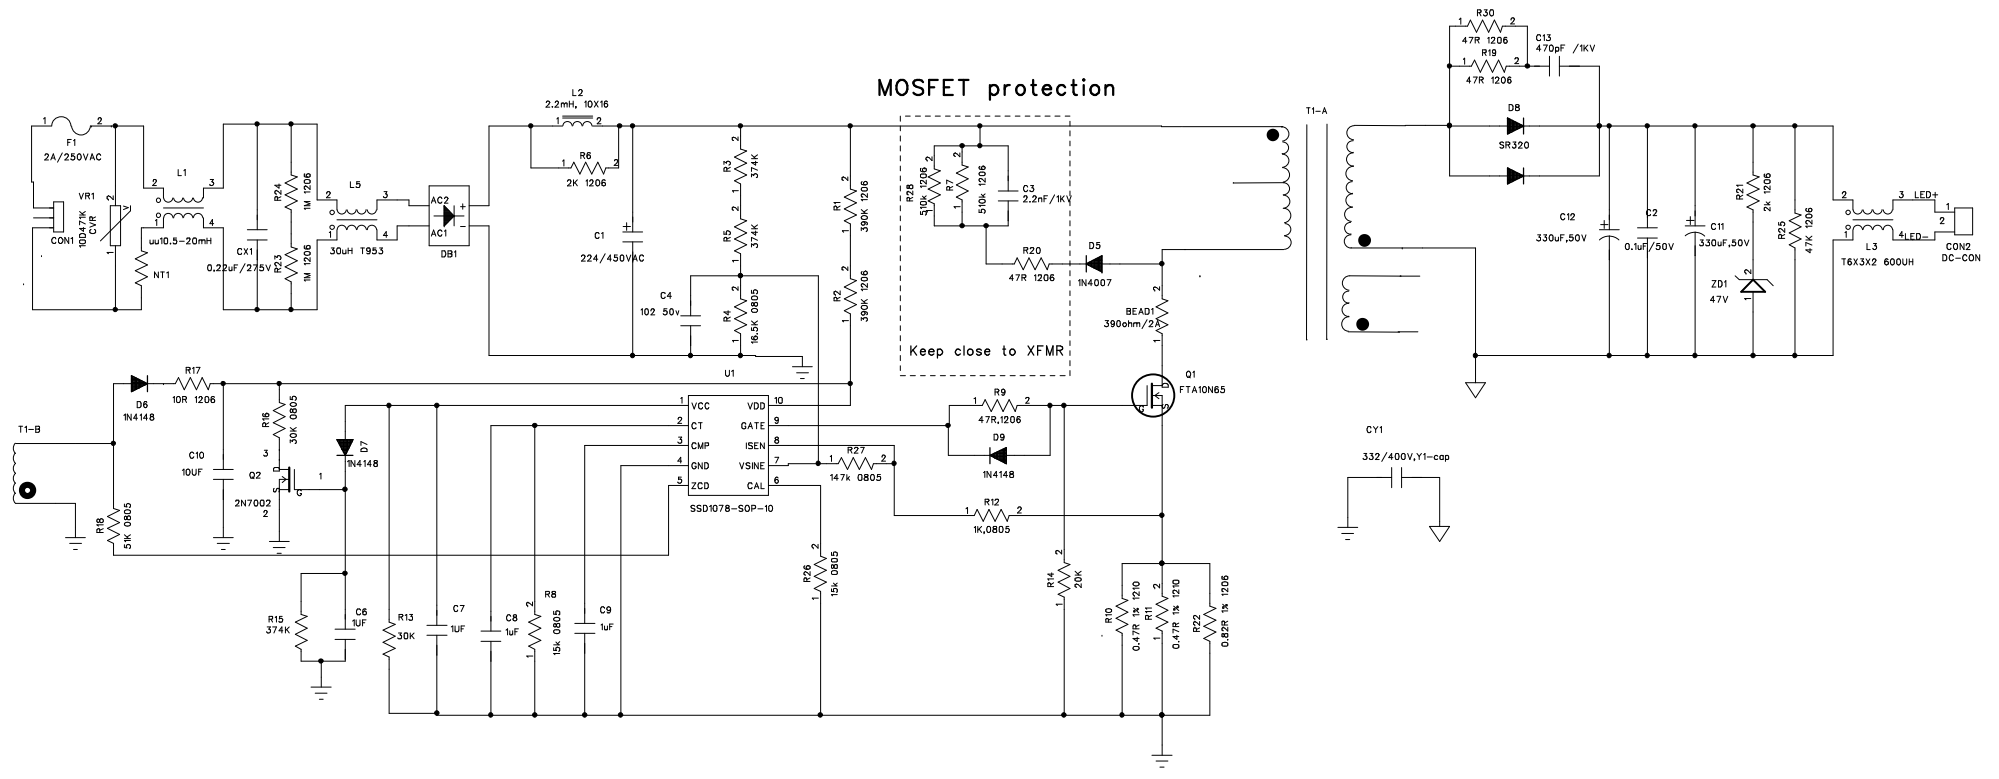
MOSFET protection

F1
2A/250VAC
1 2
VR1
10D471K
CVR
CON1
NT1
L1
uu10.5-20mH
2 3
1 4
CX1
0.22uF/275V
R24
1M 1206
R23
1M 1206
L5
30uH T953
2 3
1 4
DB1
AC2
AC1
L2
2.2mH, 10X16
1 2
R6
2K 1206
C1
224/450VAC
C4
102 50v
R3
374K
R5
374K
R4
16.5K 0805
R1
390K 1206
R2
390K 1206
R28
510k 1206
R7
510k 1206
C3
2.2nF/1KV
R20
47R 1206
D5
1N4007
Keep close to XFMR
BEAD1
390ohm/2A
Q1
FTA10N65
T1-A
R30
47R 1206
R19
47R 1206
C13
470pF /1KV
D8
SR320
C12
330uF,50V
C2
0.1uF/50V
C11
330uF,50V
R21
2k 1206
ZD1
47V
R25
47K 1206
L3
T6X3X2 600UH
LED+
LED-
CON2
DC-CON
T1-B
D6
1N4148
R17
10R 1206
C10
10UF
R16
30K 0805
Q2
2N7002
D7
1N4148
R18
51K 0805
R15
374K
C6
1uF
R13
30K
C7
1UF
C8
1uF
R8
15k 0805
C9
1uF
U1
1 VCC
2 CT
3 CMP
4 GND
5 ZCD
VDD 10
GATE 9
ISEN 8
VSINE 7
CAL 6
SSD1078-SOP-10
R27
147k 0805
R26
15k 0805
R9
47R,1206
D9
1N4148
R12
1K,0805
R14
20K
R10
0.47R 1% 1210
R11
0.47R 1% 1210
R22
0.82R 1% 1206
CY1
332/400V,Y1-cap